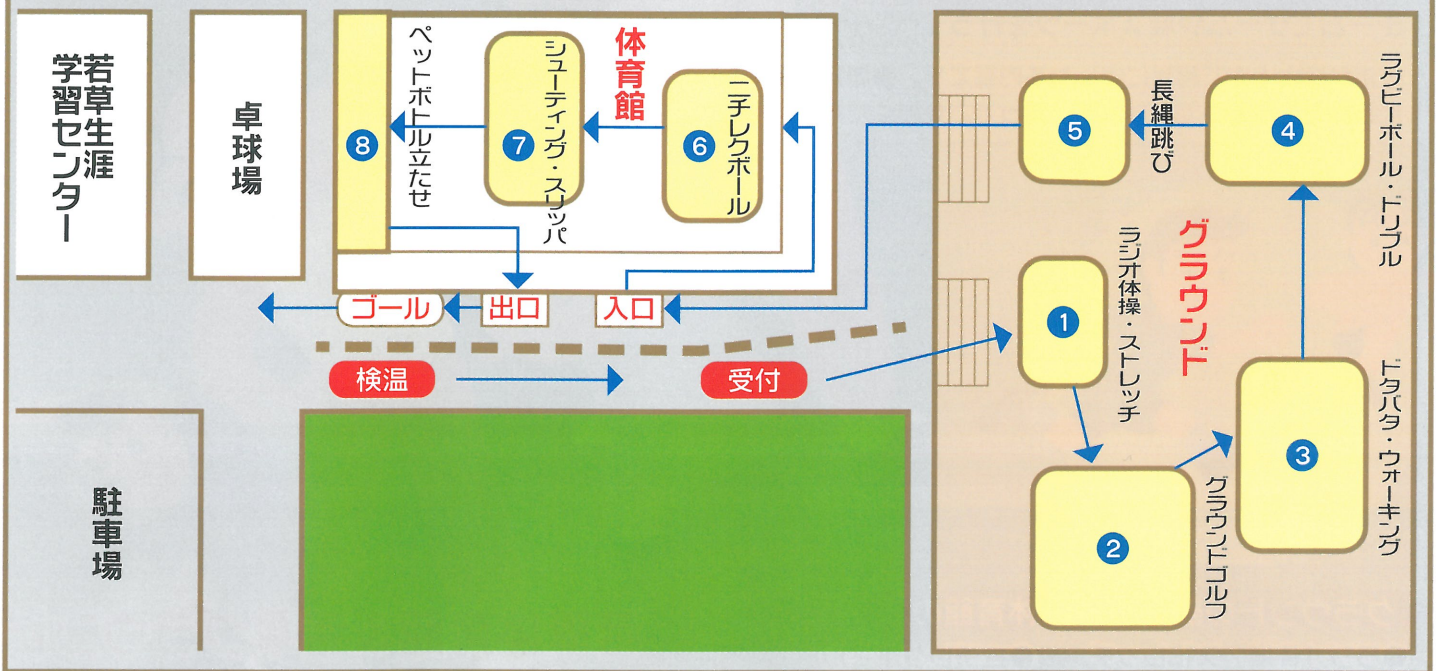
若草生涯学習センター

卓球場

体育館

8

ペットボトル立たせ

7

シューティング・スリッパ

6

ニチレクボール

グラウンド

5

長縄跳び

4

ラグビーボール・ドリブル

1

ラジオ体操・ストレッチ

2

グラウンドゴルフ

3

ドタバタ・ウォーキング

ゴール

出口

入口

検温

受付

駐車場